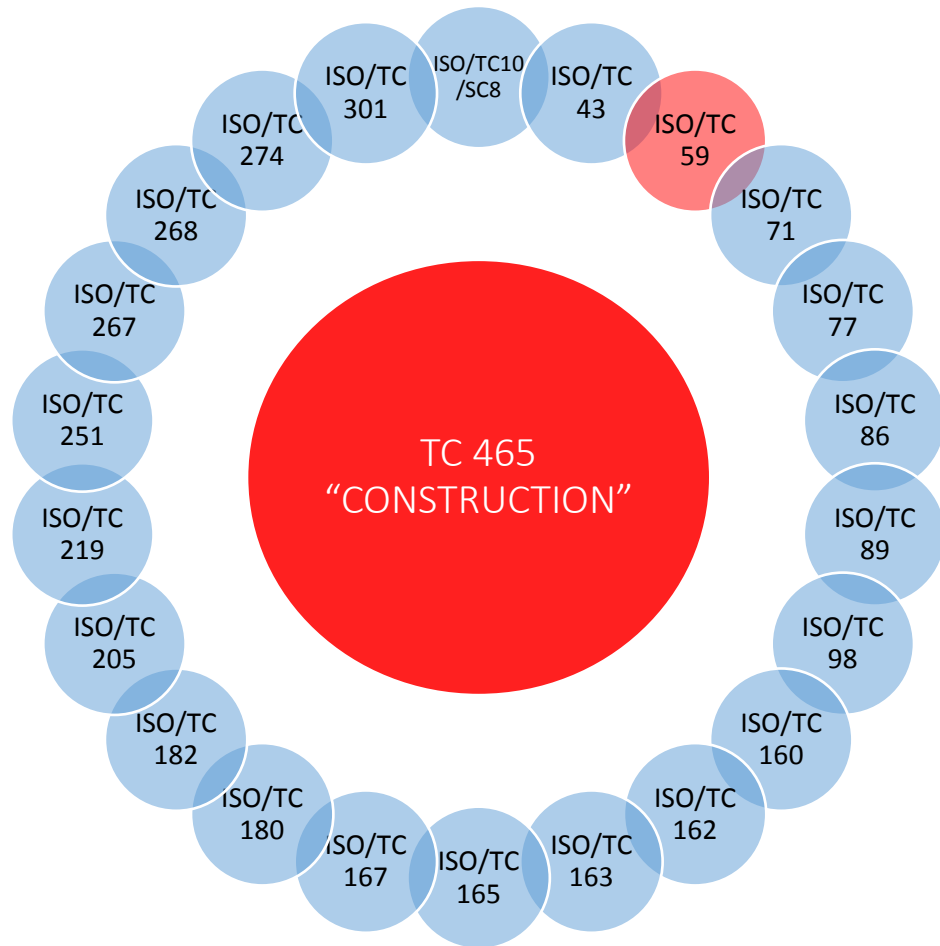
TC 465
“CONSTRUCTION”

ISO/TC10 /SC8

ISO/TC 43

ISO/TC 59

ISO/TC 71

ISO/TC 77

ISO/TC 86

ISO/TC 89

ISO/TC 98

ISO/TC 160

ISO/TC 162

ISO/TC 163

ISO/TC 165

ISO/TC 167

ISO/TC 180

ISO/TC 182

ISO/TC 205

ISO/TC 219

ISO/TC 251

ISO/TC 267

ISO/TC 268

ISO/TC 274

ISO/TC 301